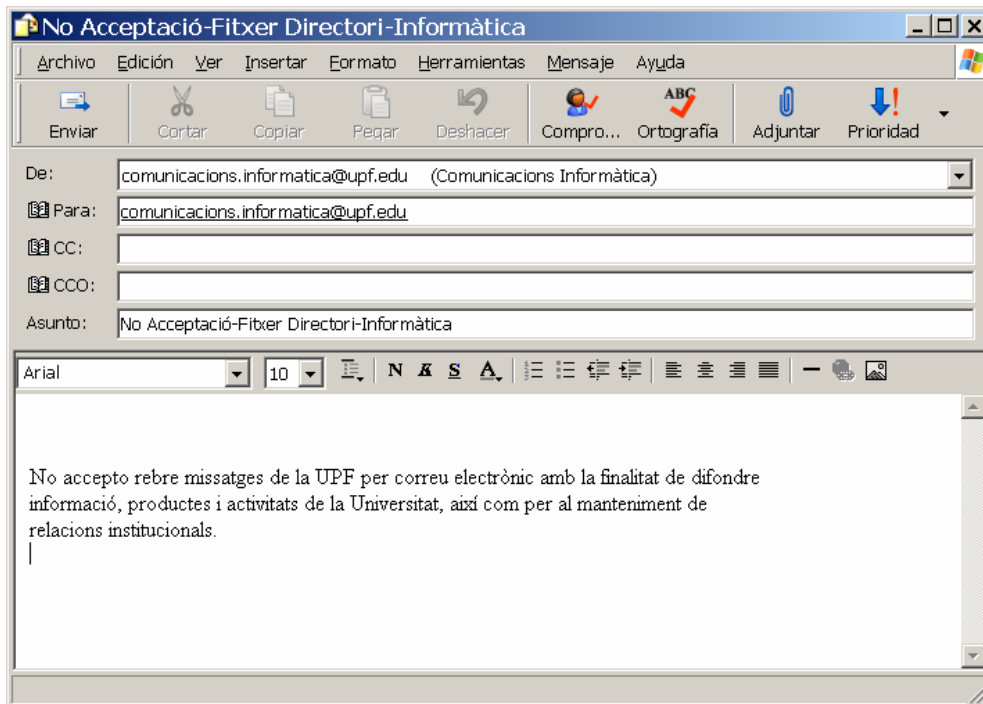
No Acceptació-Fitxer Directori-Informàtica

Archivo Edición Ver Insertar Formato Herramientas Mensaje Ayuda

Enviar Cortar Copiar Pegar Deshacer Compro... Ortografía Adjuntar Prioridad

De: comunicacions.informatica@upf.edu (Comunicacions Informàtica)

Para: comunicacions.informatica@upf.edu

CC:

CCO:

Asunto: No Acceptació-Fitxer Directori-Informàtica

Arial 10 N K S A

No accepto rebre missatges de la UPF per correu electrònic amb la finalitat de difondre informació, productes i activitats de la Universitat, així com per al manteniment de relacions institucionals.